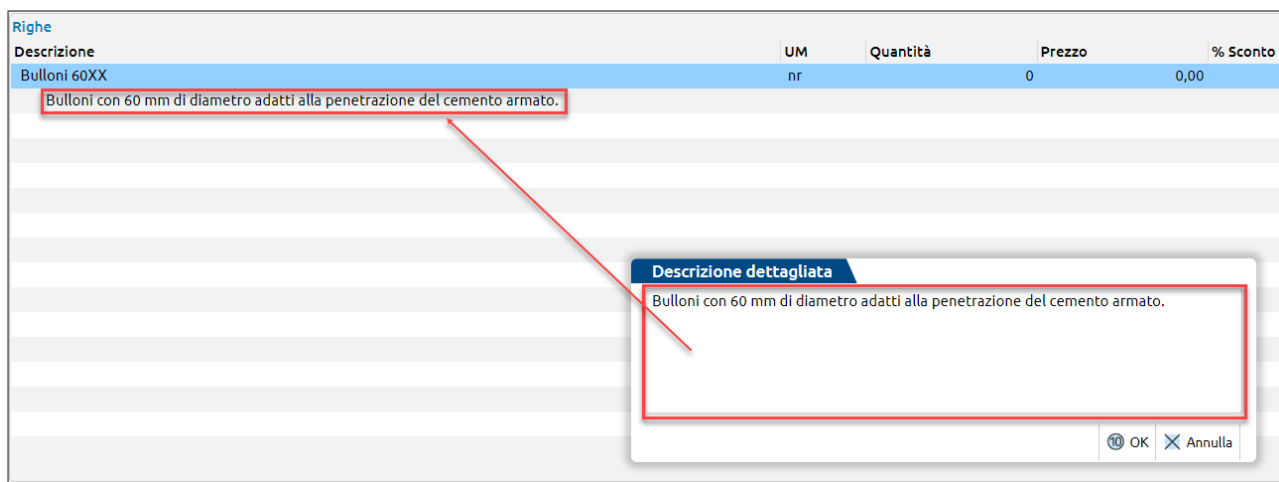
Righe

| Descrizione | UM | Quantità | Prezzo | % Sconto |
|---|---|---|---|---|
| Bulloni 60XX | nr | 0 | 0,00 | |
| Bulloni con 60 mm di diametro adatti alla penetrazione del cemento armato. | | | | |

Descrizione dettagliata

Bulloni con 60 mm di diametro adatti alla penetrazione del cemento armato.

⑩ OK ✕ Annulla